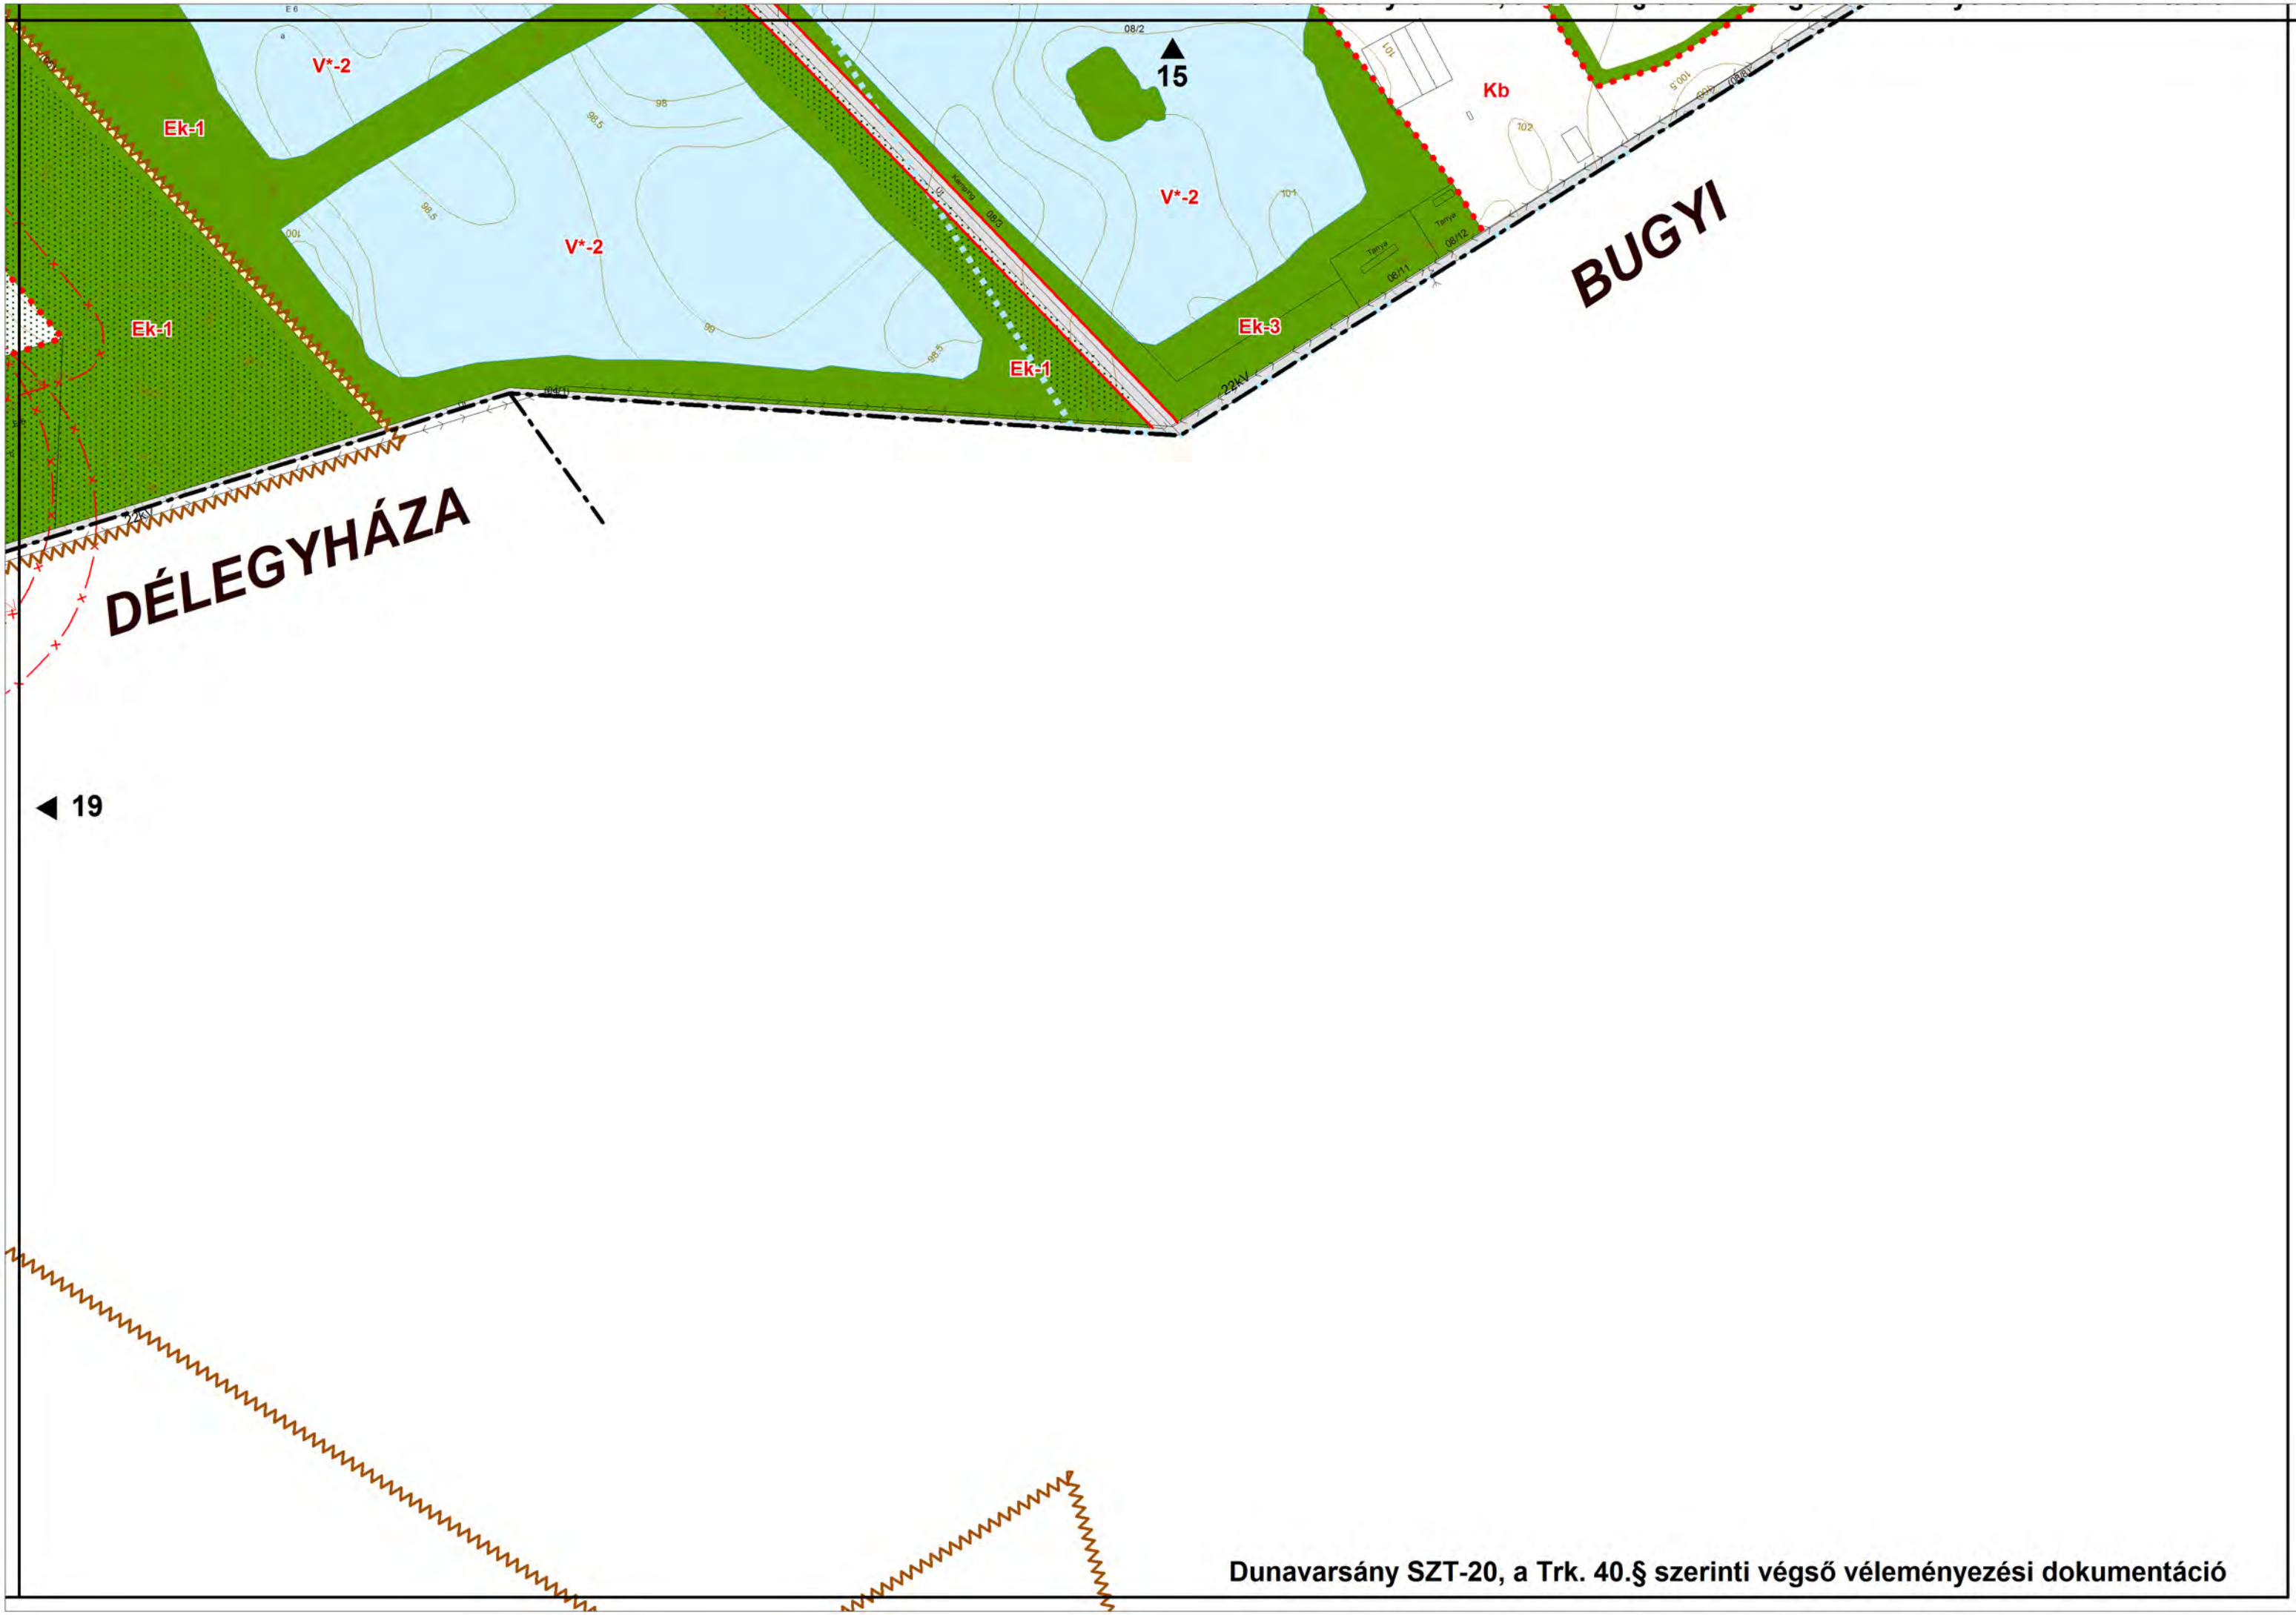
E 6

08/2

15

V*-2

Ek-1

98

98,5

98,5

100

V*-2

Kb

101

102

100,5

V*-2

101

Ek-1

99

98,5

Ek-1

Ek-3

08/3

06/11

06/12

22kV

BUGYI

22kV

DÉLEGYHÁZA

19

Dunavarsány SZT-20, a Trk. 40.§ szerinti végső véleményezési dokumentáció